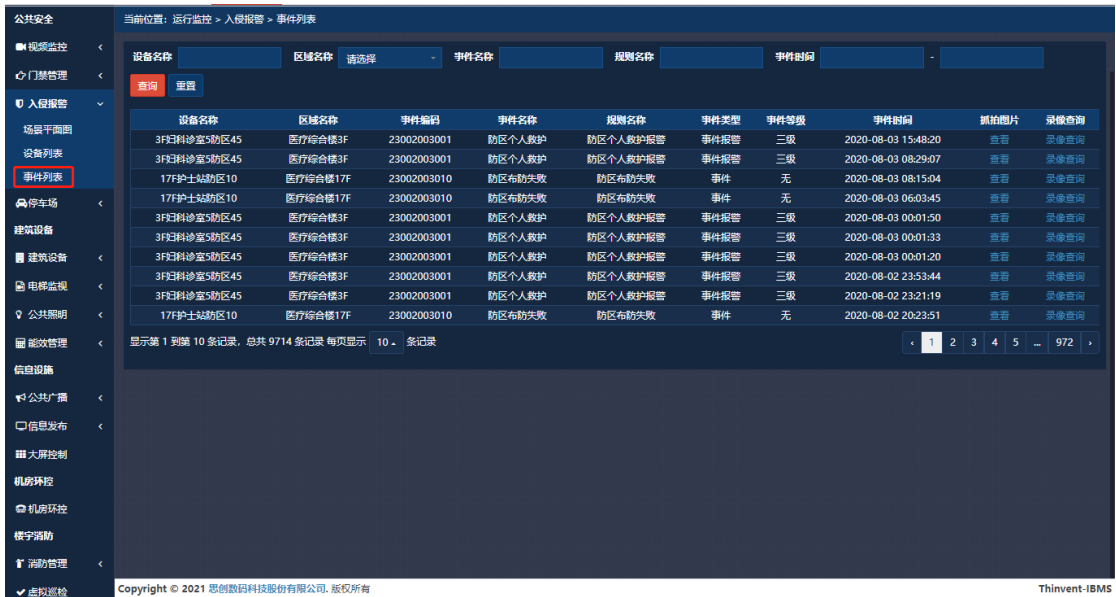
公共安全
视频监控 ‹
门禁管理 ‹
入侵报警
场景平面图
设备列表
事件列表
停车场 ‹
建筑设备
建筑设备 ‹
电梯监视 ‹
公共照明 ‹
能效管理 ‹
信息设施
公共广播 ‹
信息发布 ‹
大屏控制
机房环控
机房环控
楼宇消防
消防管理 ‹
虚拟巡检

当前位置：运行监控 > 入侵报警 > 事件列表

设备名称 区域名称 请选择 事件名称 规则名称 事件时间 -

查询 重置

| 设备名称 | 区域名称 | 事件编码 | 事件名称 | 规则名称 | 事件类型 | 事件等级 | 事件时间 | 抓拍图片 | 录像查询 |
|---|---|---|---|---|---|---|---|---|---|
| 3F妇科诊室5防区45 | 医疗综合楼3F | 23002003001 | 防区个人救护 | 防区个人救护报警 | 事件报警 | 三级 | 2020-08-03 15:48:20 | 查看 | 录像查询 |
| 3F妇科诊室5防区45 | 医疗综合楼3F | 23002003001 | 防区个人救护 | 防区个人救护报警 | 事件报警 | 三级 | 2020-08-03 08:29:07 | 查看 | 录像查询 |
| 17F护士站防区10 | 医疗综合楼17F | 23002003010 | 防区布防失败 | 防区布防失败 | 事件 | 无 | 2020-08-03 08:15:04 | 查看 | 录像查询 |
| 17F护士站防区10 | 医疗综合楼17F | 23002003010 | 防区布防失败 | 防区布防失败 | 事件 | 无 | 2020-08-03 06:03:45 | 查看 | 录像查询 |
| 3F妇科诊室5防区45 | 医疗综合楼3F | 23002003001 | 防区个人救护 | 防区个人救护报警 | 事件报警 | 三级 | 2020-08-03 00:01:50 | 查看 | 录像查询 |
| 3F妇科诊室5防区45 | 医疗综合楼3F | 23002003001 | 防区个人救护 | 防区个人救护报警 | 事件报警 | 三级 | 2020-08-03 00:01:33 | 查看 | 录像查询 |
| 3F妇科诊室5防区45 | 医疗综合楼3F | 23002003001 | 防区个人救护 | 防区个人救护报警 | 事件报警 | 三级 | 2020-08-03 00:01:20 | 查看 | 录像查询 |
| 3F妇科诊室5防区45 | 医疗综合楼3F | 23002003001 | 防区个人救护 | 防区个人救护报警 | 事件报警 | 三级 | 2020-08-02 23:53:44 | 查看 | 录像查询 |
| 3F妇科诊室5防区45 | 医疗综合楼3F | 23002003001 | 防区个人救护 | 防区个人救护报警 | 事件报警 | 三级 | 2020-08-02 23:21:19 | 查看 | 录像查询 |
| 17F护士站防区10 | 医疗综合楼17F | 23002003010 | 防区布防失败 | 防区布防失败 | 事件 | 无 | 2020-08-02 20:23:51 | 查看 | 录像查询 |

显示第 1 到第 10 条记录，总共 9714 条记录 每页显示 10 条记录

‹ 1 2 3 4 5 ... 972 ›

Copyright © 2021 思创数码科技股份有限公司. 版权所有
Thinvent-IBMS